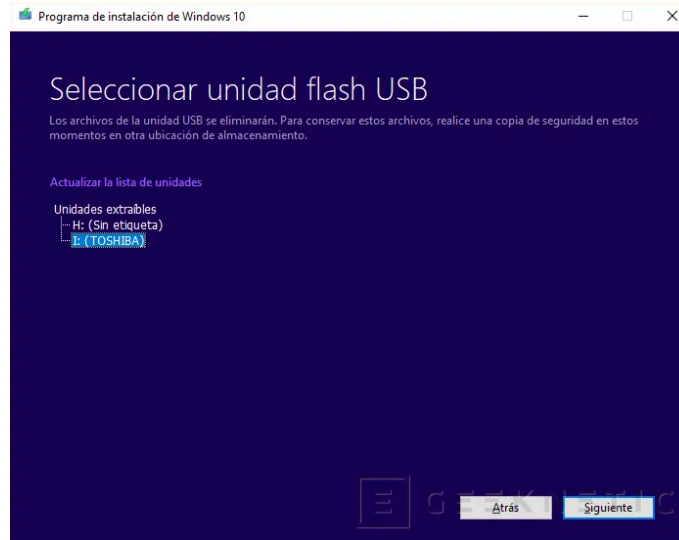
Programa de instalación de Windows 10

Seleccionar unidad flash USB

Los archivos de la unidad USB se eliminarán. Para conservar estos archivos, realice una copia de seguridad en estos momentos en otra ubicación de almacenamiento.

Actualizar la lista de unidades

Unidades extraíbles
H: (Sin etiqueta)
I: (TOSHIBA)

GEEKNETIC

Atrás

Siguiente